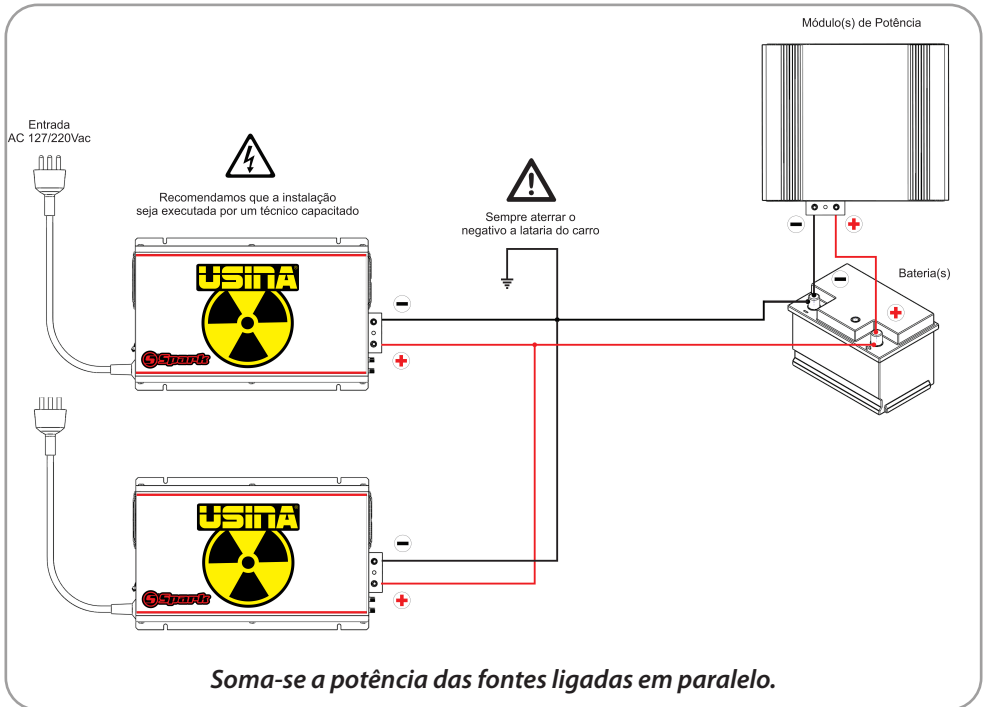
Módulo(s) de Potência

Entrada
AC 127/220Vac

Recomendamos que a instalação seja executada por um técnico capacitado

Sempre aterrar o negativo a lataria do carro

Bateria(s)

USINA

Spark

USINA

Spark

Soma-se a potência das fontes ligadas em paralelo.